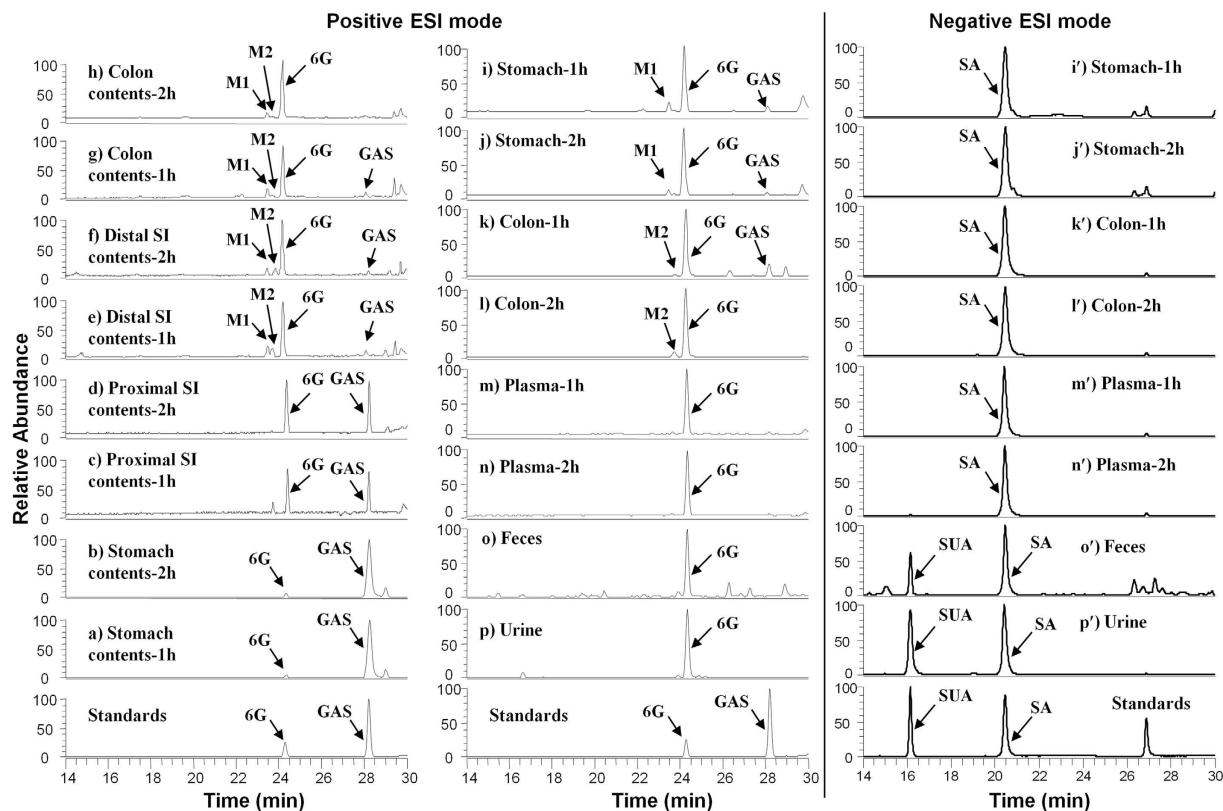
Positive ESI mode

Negative ESI mode

Relative Abundance

h) Colon contents-2h
M1
M2
6G
100
50
0

g) Colon contents-1h
M1
M2
6G
GAS
100
50
0

f) Distal SI contents-2h
M1
M2
6G
GAS
100
50
0

e) Distal SI contents-1h
M1
M2
6G
GAS
100
50
0

d) Proximal SI contents-2h
6G
GAS
100
50
0

c) Proximal SI contents-1h
6G
GAS
100
50
0

b) Stomach contents-2h
6G
GAS
100
50
0

a) Stomach contents-1h
6G
GAS
100
50
0

Standards
6G
GAS
100
50
0

14 16 18 20 22 24 26 28 30
Time (min)

i) Stomach-1h
M1
6G
GAS
100
50
0

j) Stomach-2h
M1
6G
GAS
100
50
0

k) Colon-1h
M2
6G
GAS
100
50
0

l) Colon-2h
M2
6G
100
50
0

m) Plasma-1h
6G
100
50
0

n) Plasma-2h
6G
100
50
0

o) Feces
6G
100
50
0

p) Urine
6G
100
50
0

Standards
6G
GAS
100
50
0

14 16 18 20 22 24 26 28 30
Time (min)

SA
i′) Stomach-1h
100
50
0

SA
j′) Stomach-2h
100
50
0

SA
k′) Colon-1h
100
50
0

SA
l′) Colon-2h
100
50
0

SA
m′) Plasma-1h
100
50
0

SA
n′) Plasma-2h
100
50
0

SUA
SA
o′) Feces
100
50
0

SUA
SA
p′) Urine
100
50
0

SUA
SA
Standards
100
50
0

14 16 18 20 22 24 26 28 30
Time (min)